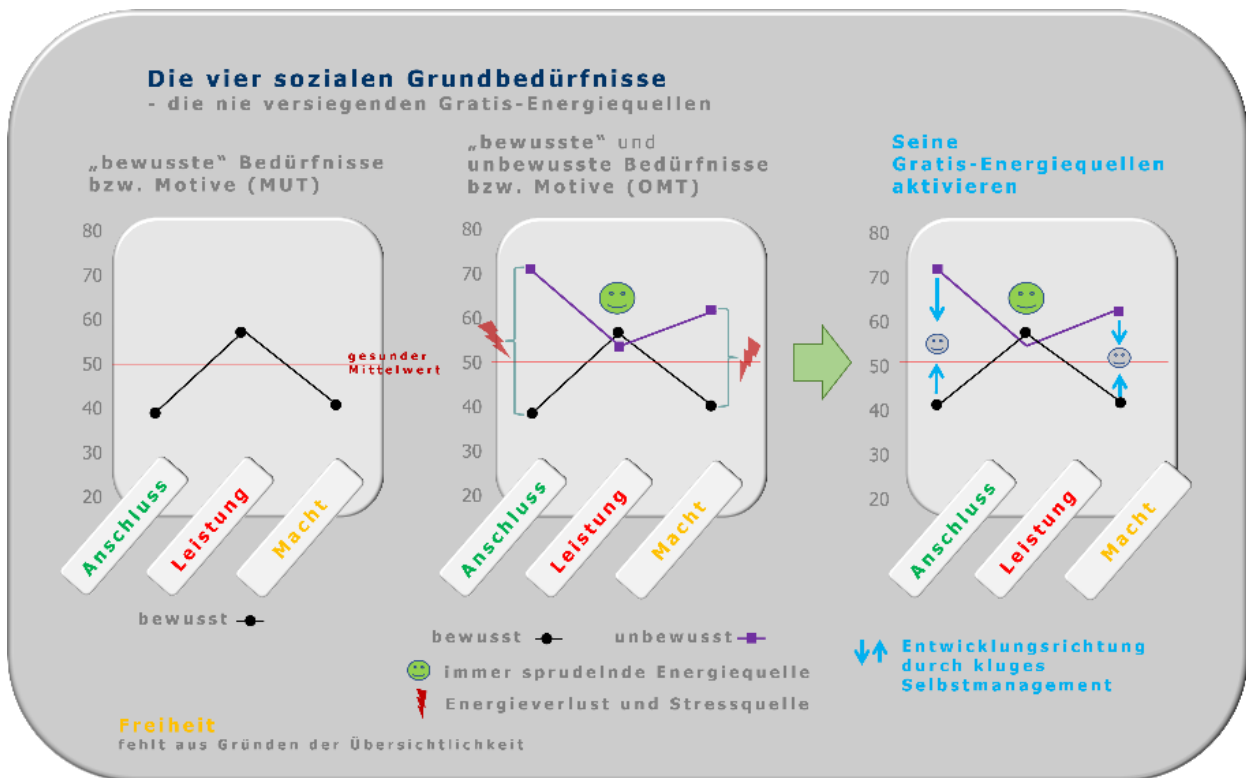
Die vier sozialen Grundbedürfnisse
- die nie versiegenden Gratis-Energiequellen

„bewusste“ Bedürfnisse bzw. Motive (MUT)

80
70
60
50
40
30
20

gesunder Mittelwert

Anschluss
Leistung
Macht

bewusst

„bewusste“ und unbewusste Bedürfnisse bzw. Motive (OMT)

80
70
60
50
40
30
20

Anschluss
Leistung
Macht

bewusst
unbewusst

immer sprudelnde Energiequelle

Energieverlust und Stressquelle

Seine Gratis-Energiequellen aktivieren

80
70
60
50
40
30
20

Anschluss
Leistung
Macht

Entwicklungsrichtung durch kluges Selbstmanagement

Freiheit
fehlt aus Gründen der Übersichtlichkeit